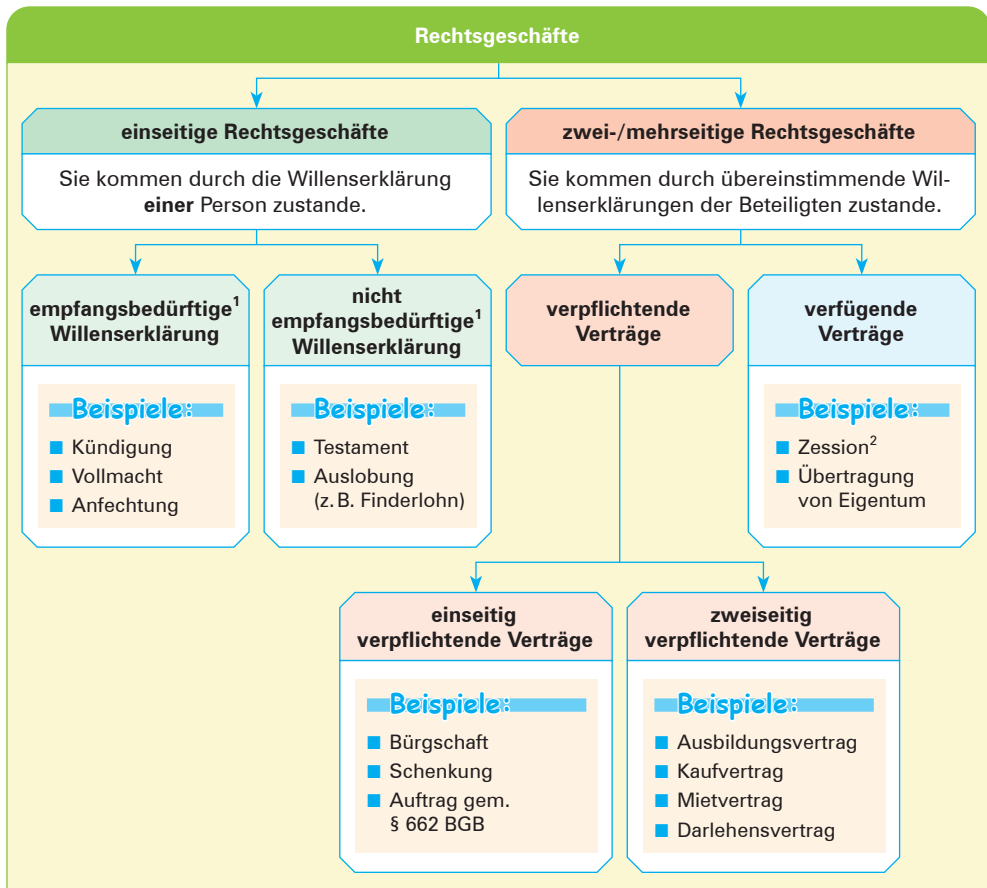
Rechtsgeschäfte

einseitige Rechtsgeschäfte

Sie kommen durch die Willenserklärung **einer** Person zustande.

zwei-/mehrseitige Rechtsgeschäfte

Sie kommen durch übereinstimmende Willenserklärungen der Beteiligten zustande.

empfangsbedürftige$^1$ Willenserklärung

Beispiele:
■ Kündigung
■ Vollmacht
■ Anfechtung

nicht empfangsbedürftige$^1$ Willenserklärung

Beispiele:
■ Testament
■ Auslobung (z. B. Finderlohn)

verpflichtende Verträge

verfügende Verträge

Beispiele:
■ Zession$^2$
■ Übertragung von Eigentum

einseitig verpflichtende Verträge

Beispiele:
■ Bürgschaft
■ Schenkung
■ Auftrag gem. § 662 BGB

zweiseitig verpflichtende Verträge

Beispiele:
■ Ausbildungsvertrag
■ Kaufvertrag
■ Mietvertrag
■ Darlehensvertrag